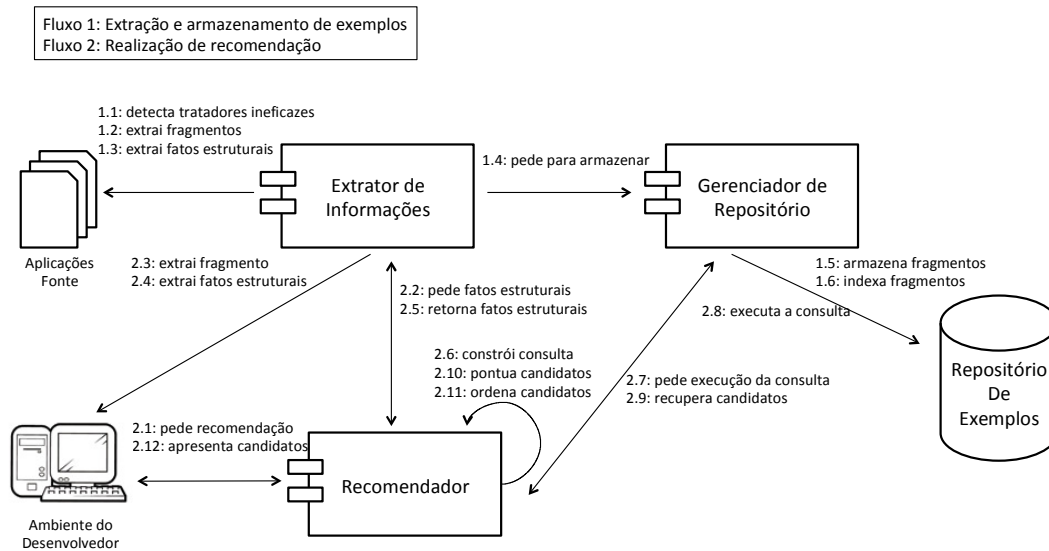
Fluxo 1: Extração e armazenamento de exemplos
Fluxo 2: Realização de recomendação

1.1: detecta tratadores ineficazes
1.2: extrai fragmentos
1.3: extrai fatos estruturais

1.4: pede para armazenar

Extrator de Informações

Gerenciador de Repositório

Aplicações Fonte

2.3: extrai fragmento
2.4: extrai fatos estruturais

2.2: pede fatos estruturais
2.5: retorna fatos estruturais

1.5: armazena fragmentos
1.6: indexa fragmentos

2.8: executa a consulta

Repositório De Exemplos

2.6: constrói consulta
2.10: pontua candidatos
2.11: ordena candidatos

2.7: pede execução da consulta
2.9: recupera candidatos

2.1: pede recomendação
2.12: apresenta candidatos

Recomendador

Ambiente do Desenvolvedor